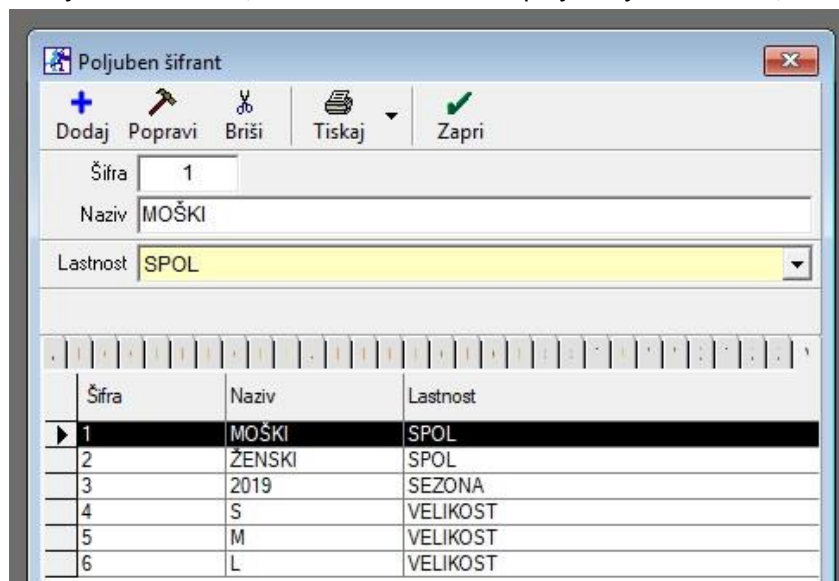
Poljuben šifrant

Dodaj Popravi Briši Tiskaj Zapri

Šifra 1

Naziv MOŠKI

Lastnost SPOL

| Šifra | Naziv | Lastnost |
|---|---|---|
| 1 | MOŠKI | SPOL |
| 2 | ŽENSKI | SPOL |
| 3 | 2019 | SEZONA |
| 4 | S | VELIKOST |
| 5 | M | VELIKOST |
| 6 | L | VELIKOST |